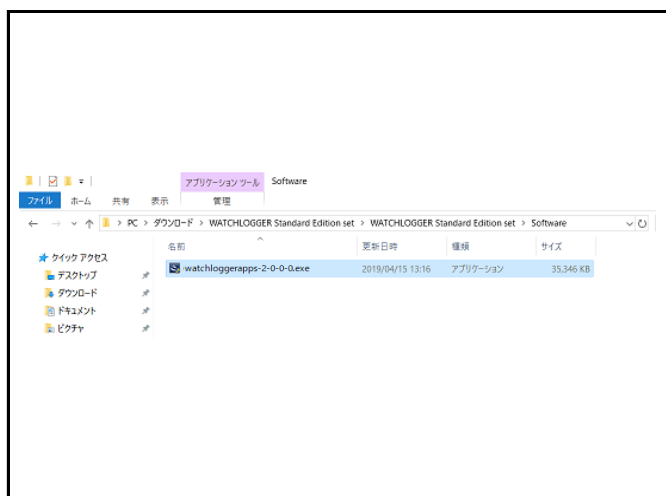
アプリケーション ツール Software

ファイル ホーム 共有 表示 管理

PC > ダウンロード > WATCHLOGGER Standard Edition set > WATCHLOGGER Standard Edition set > Software

クイック アクセス
デスクトップ
ダウンロード
ドキュメント
ピクチャ

| 名前 | 更新日時 | 種類 | サイズ |
|---|---|---|---|
| watchloggerapps-2-0-0-0.exe | 2019/04/15 13:16 | アプリケーション | 35,346 KB |